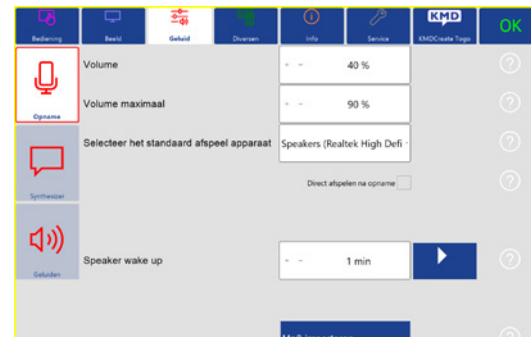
Bediening
Beeld
Geluid
Diversen
Info
Service
KMD
KMDCreate Togo
OK

Opname
Synthesizer
Geluiden

Volume
- -
40 %
?

Volume maximaal
- -
90 %
?

Selecteer het standaard afspeel apparaat
Speakers (Realtek High Defi
?

Direct afspelen na opname
?

Speaker wake up
- -
1 min
?

?